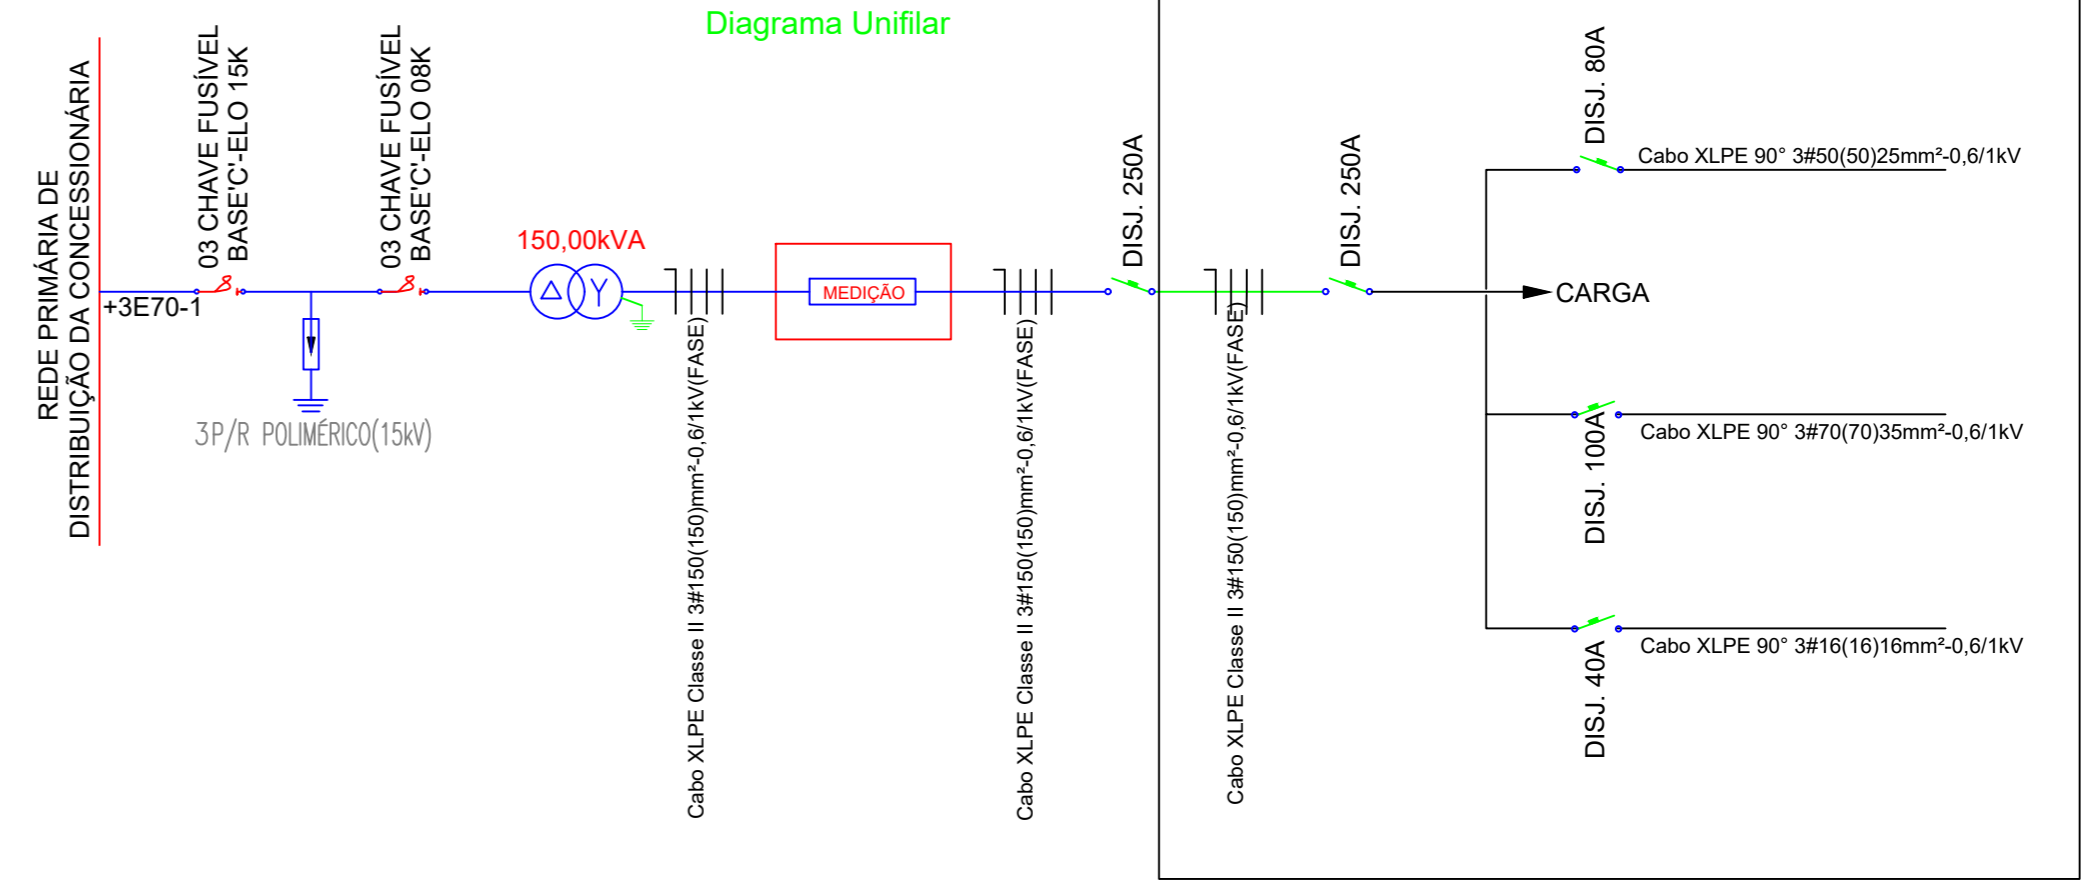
Diagrama Unifilar

REDE PRIMÁRIA DE DISTRIBUIÇÃO DA CONCESSIONÁRIA

+3E70-1

03 CHAVE FUSÍVEL BASE'C'-ELO 15K

3P/R POLIMÉRICO(15kV)

03 CHAVE FUSÍVEL BASE'C'-ELO 08K

150,00kVA

Δ Y

Cabo XLPE Classe II 3#150(150)mm²-0,6/1kV(FASE)

MEDIÇÃO

Cabo XLPE Classe II 3#150(150)mm²-0,6/1kV(FASE)

DISJ. 250A

Cabo XLPE Classe II 3#150(150)mm²-0,6/1kV(FASE)

DISJ. 250A

CARGA

DISJ. 80A

Cabo XLPE 90° 3#50(50)25mm²-0,6/1kV

DISJ. 100A

Cabo XLPE 90° 3#70(70)35mm²-0,6/1kV

DISJ. 40A

Cabo XLPE 90° 3#16(16)16mm²-0,6/1kV